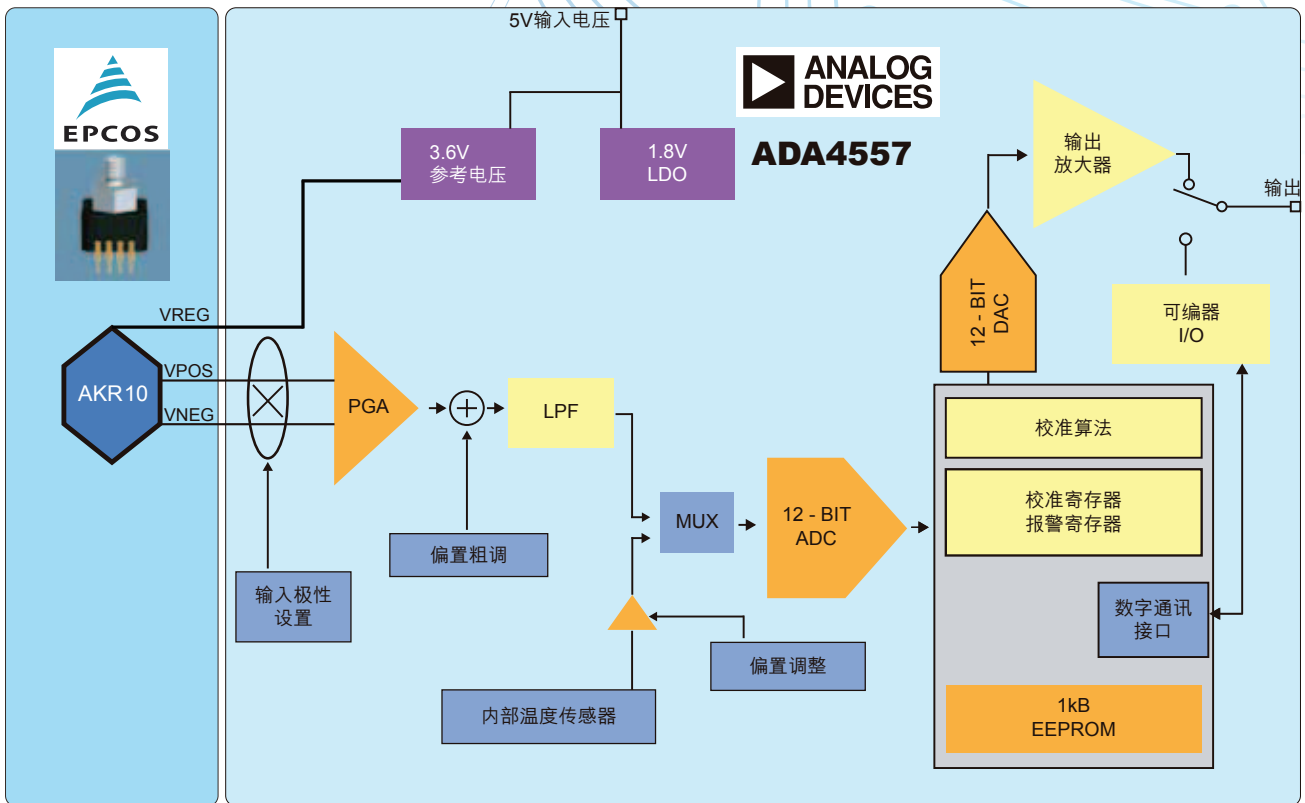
EPCOS

5V输入电压

ANALOG DEVICES

ADA4557

3.6V
参考电压

1.8V
LDO

输出
放大器

输出

12 - BIT
DAC

可编器
I/O

VREG

AKR10

VPOS

VNEG

PGA

LPF

校准算法

校准寄存器
报警寄存器

MUX

12 - BIT
ADC

偏置粗调

输入极性
设置

数字通讯
接口

偏置调整

内部温度传感器

1kB
EEPROM